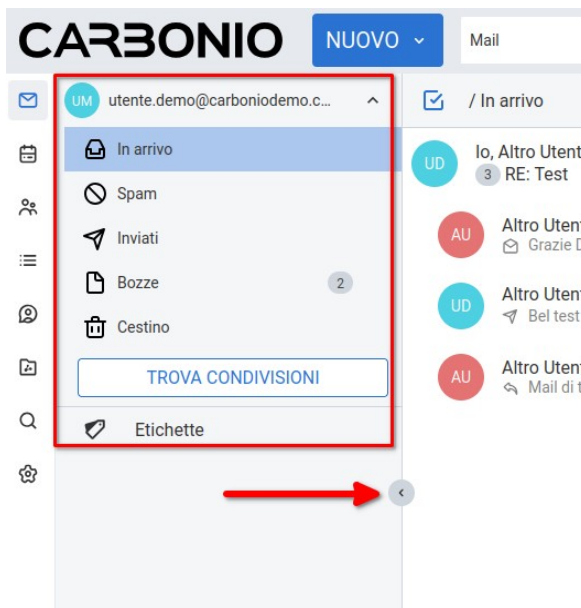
CARBONIO NUOVO Mail

UM utente.demo@carboniodemo.c...

In arrivo

Spam

Inviati

Bozze 2

Cestino

TROVA CONDIVISIONI

Etichette

/ In arrivo

UD Io, Altro Utent
3 RE: Test

AU Altro Utent
Grazie D

UD Altro Utent
Bel test

AU Altro Utent
Mail di t